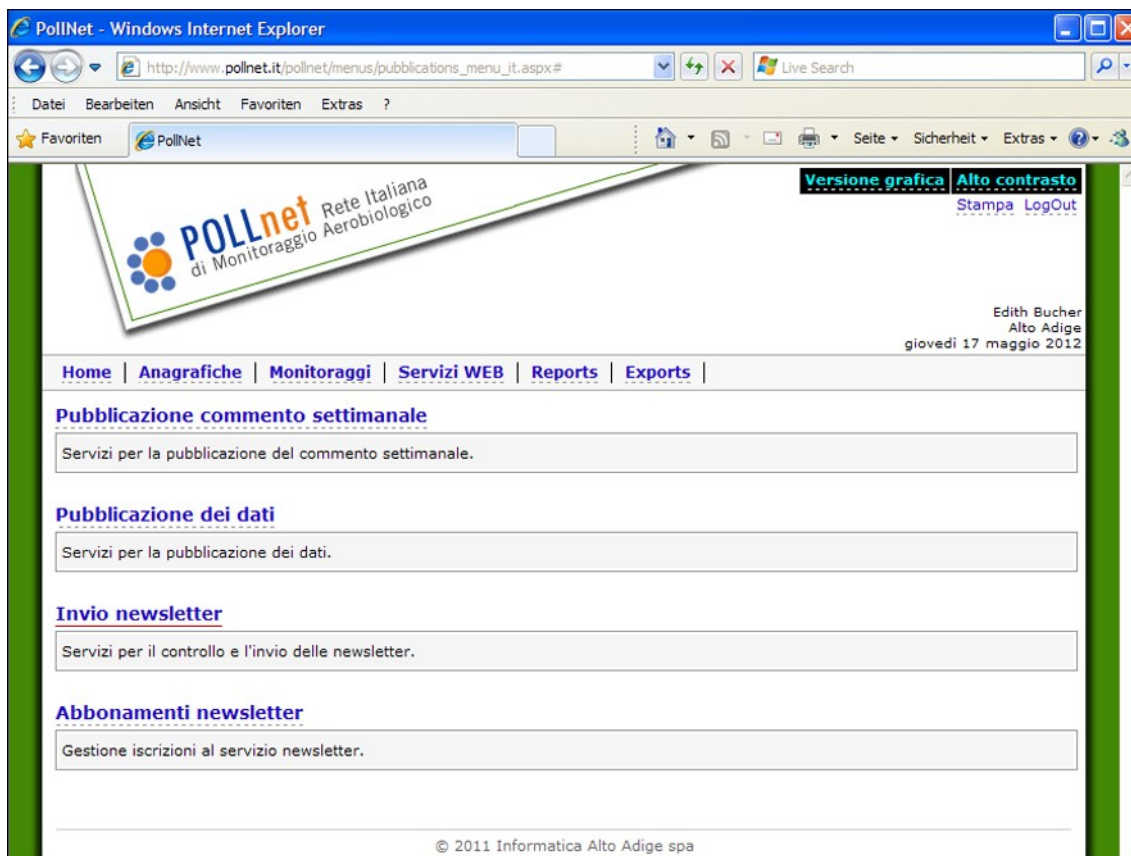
PollNet - Windows Internet Explorer

http://www.pollnet.it/pollnet/menus/pubblications_menu_it.aspx#

Live Search

Datei Bearbeiten Ansicht Favoriten Extras ?

Favoriten PollNet

Seite ▾ Sicherheit ▾ Extras ▾

POLLnet Rete Italiana di Monitoraggio Aerobiologico

Versione grafica Alto contrasto

Stampa LogOut

Edith Bucher
Alto Adige
giovedi 17 maggio 2012

Home | Anagrafiche | Monitoraggi | Servizi WEB | Reports | Exports |

Pubblicazione commento settimanale

Servizi per la pubblicazione del commento settimanale.

Pubblicazione dei dati

Servizi per la pubblicazione dei dati.

Invio newsletter

Servizi per il controllo e l'invio delle newsletter.

Abbonamenti newsletter

Gestione iscrizioni al servizio newsletter.

© 2011 Informatica Alto Adige spa